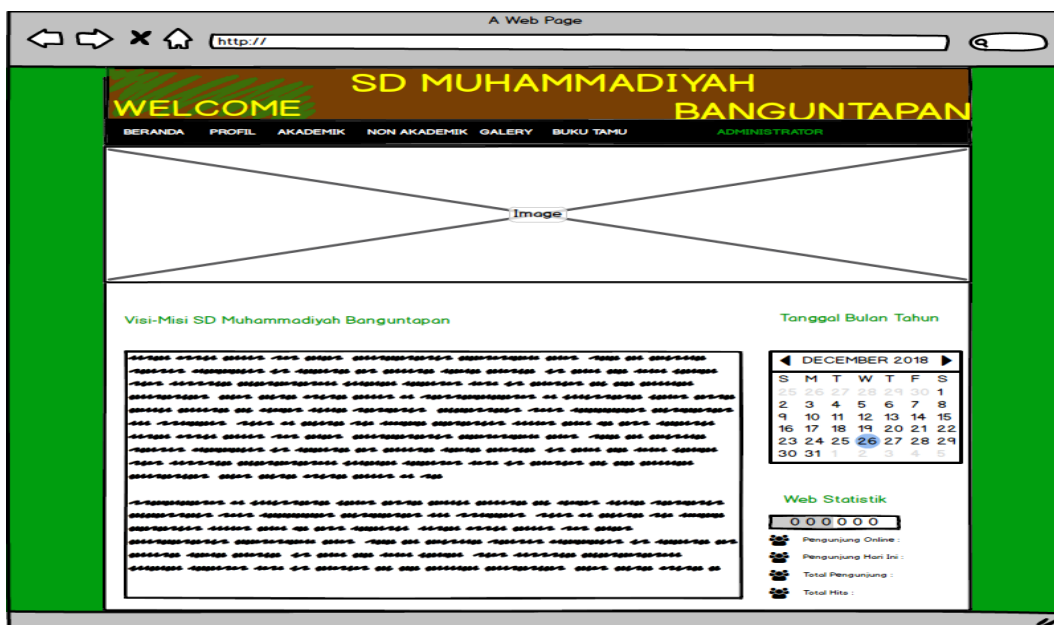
A Web Page

http://

WELCOME

SD MUHAMMADIYAH BANGUNTAPAN

BERANDA PROFIL AKADEMIK NON AKADEMIK GALERY BUKU TAMU ADMINISTRATOR

Image

Visi-Misi SD Muhammadiyah Banguntapan

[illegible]

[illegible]

Tanggal Bulan Tahun

DECEMBER 2018

| S | M | T | W | T | F | S |
|---|---|---|---|---|---|---|
| 25 | 26 | 27 | 28 | 29 | 30 | 1 |
| 2 | 3 | 4 | 5 | 6 | 7 | 8 |
| 9 | 10 | 11 | 12 | 13 | 14 | 15 |
| 16 | 17 | 18 | 19 | 20 | 21 | 22 |
| 23 | 24 | 25 | 26 | 27 | 28 | 29 |
| 30 | 31 | 1 | 2 | 3 | 4 | 5 |

Web Statistik

000000

Pengunjung Online :
Pengunjung Hari Ini :
Total Pengunjung :
Total Hits :